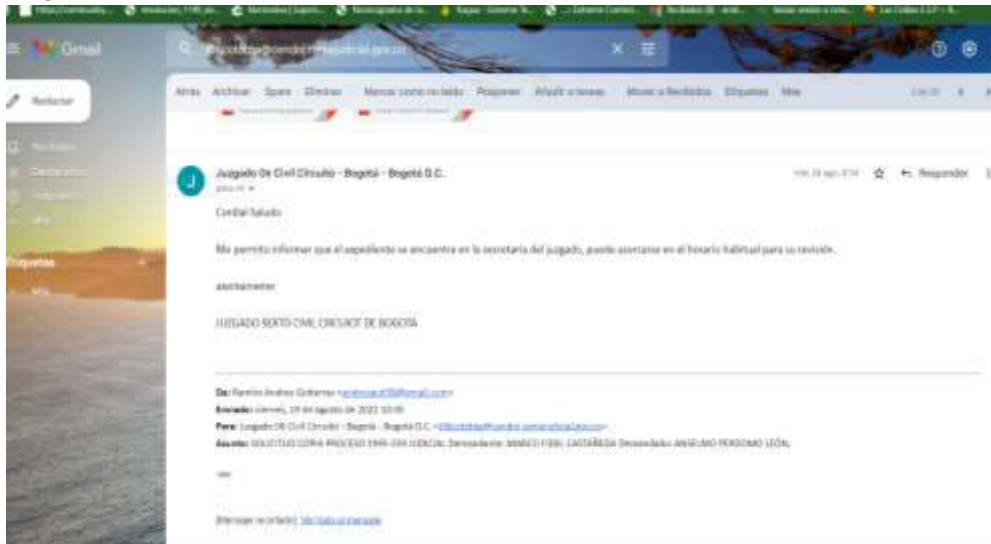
Gmail

Redactar

Etiquetas

Atrás Archivar Spam Eliminar Marcar como no leído Posponer Añadir a tareas Mover a Recibidos Etiquetas Más

Juzgado 06 Civil Circuito - Bogotá - Bogotá D.C.

Responder

Cordial Saludo

Me permito informar que el expediente se encuentra en la secretaria del juzgado, puede acercarse en el horario habitual para su revisión.

atentamente

JUZGADO SEXTO CIVIL CIRCUITO DE BOGOTA

De: Ramiro Andres Gutierrez <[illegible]@hotmail.com>
Enviado: viernes, 19 de agosto de 2022 10:00
Para: Juzgado 06 Civil Circuito - Bogotá - Bogotá D.C. <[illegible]>
Asunto: SOLICITUD COPIA PROCESO 1995-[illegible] JUDICIAL Demandante: MARCO FIDEL CASTAÑEDA Demandado: ANSELMO PERDOMO LEÓN

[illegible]

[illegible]